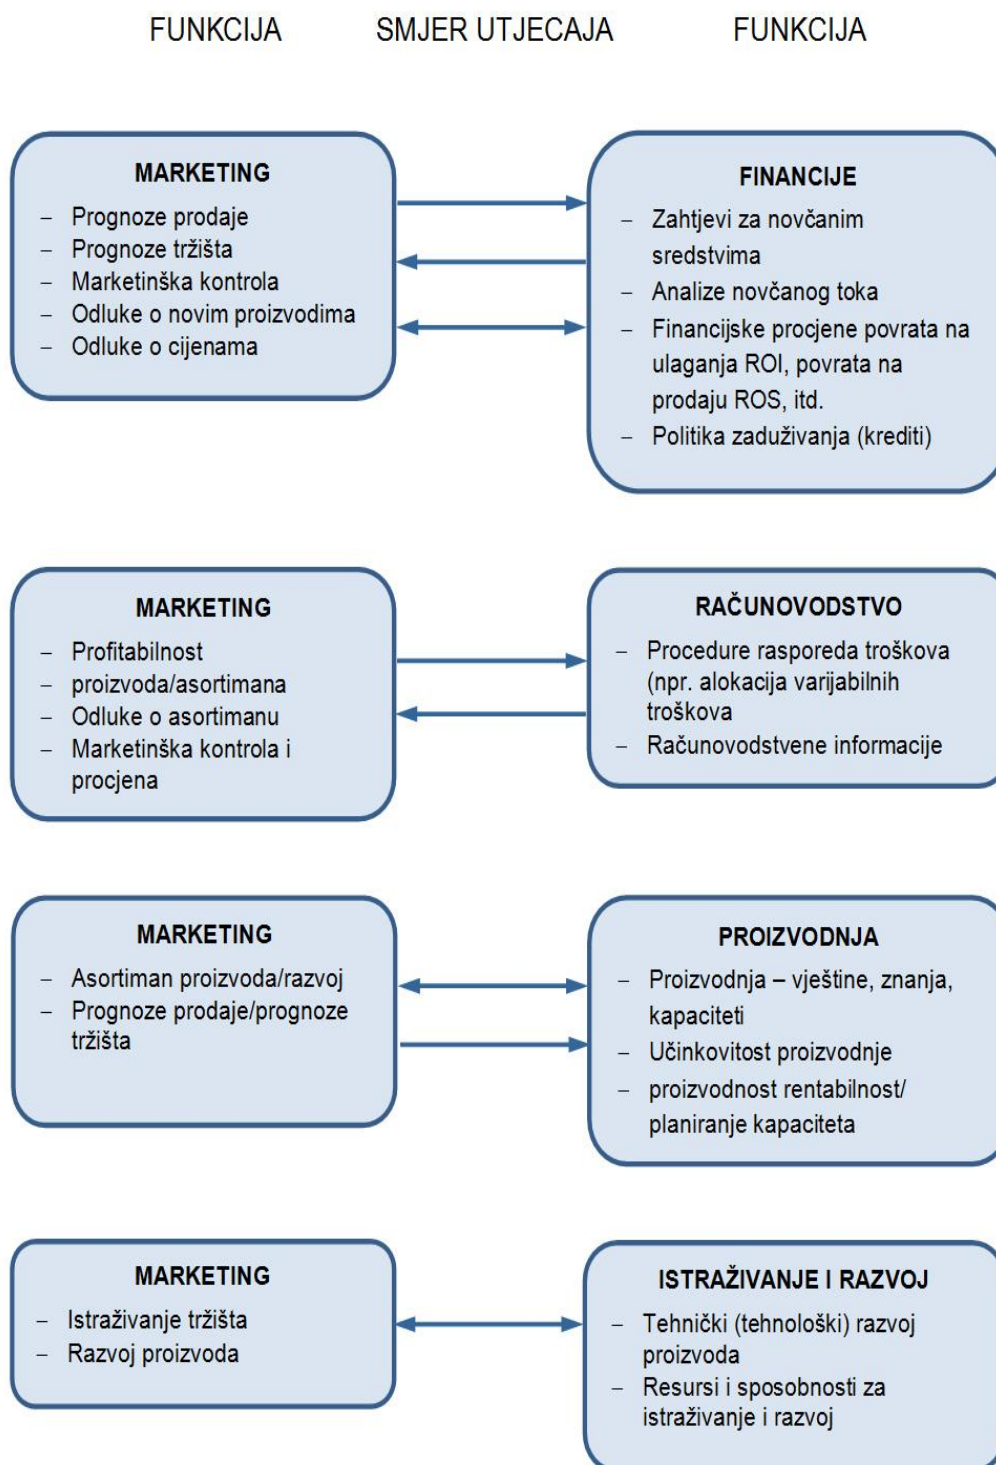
FUNKCIJA SMJER UTJECAJA FUNKCIJA

MARKETING
– Prognoze prodaje
– Prognoze tržišta
– Marketinška kontrola
– Odluke o novim proizvodima
– Odluke o cijenama

FINANCIJE
– Zahtjevi za novčanim sredstvima
– Analize novčanog toka
– Financijske procjene povrata na ulaganja ROI, povrata na prodaju ROS, itd.
– Politika zaduživanja (krediti)

MARKETING
– Profitabilnost
– proizvoda/asortimana
– Odluke o asortimanu
– Marketinška kontrola i procjena

RAČUNOVODSTVO
– Procedure rasporeda troškova (npr. alokacija varijabilnih troškova
– Računovodstvene informacije

MARKETING
– Asortiman proizvoda/razvoj
– Prognoze prodaje/prognoze tržišta

PROIZVODNJA
– Proizvodnja – vještine, znanja, kapaciteti
– Učinkovitost proizvodnje
– proizvodnost rentabilnost/ planiranje kapaciteta

MARKETING
– Istraživanje tržišta
– Razvoj proizvoda

ISTRAŽIVANJE I RAZVOJ
– Tehnički (tehnološki) razvoj proizvoda
– Resursi i sposobnosti za istraživanje i razvoj